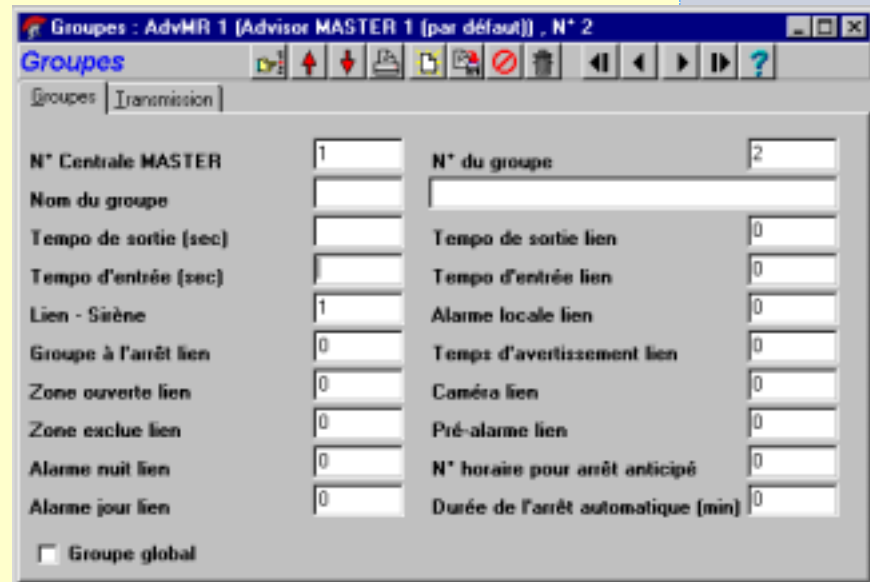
Groupes : AdvMR 1 (Advisor MASTER 1 (par défaut)) , N° 2

Groupes

Groupes | Transmission

N° Centrale MASTER 1
N° du groupe 2
Nom du groupe
Tempo de sortie (sec)
Tempo de sortie lien 0
Tempo d'entrée (sec)
Tempo d'entrée lien 0
Lien - Sirène 1
Alarme locale lien 0
Groupe à l'arrêt lien 0
Temps d'avertissement lien 0
Zone ouverte lien 0
Caméra lien 0
Zone exclue lien 0
Pré-alarme lien 0
Alarme nuit lien 0
N° horaire pour arrêt anticipé 0
Alarme jour lien 0
Durée de l'arrêt automatique (min) 0

Groupe global